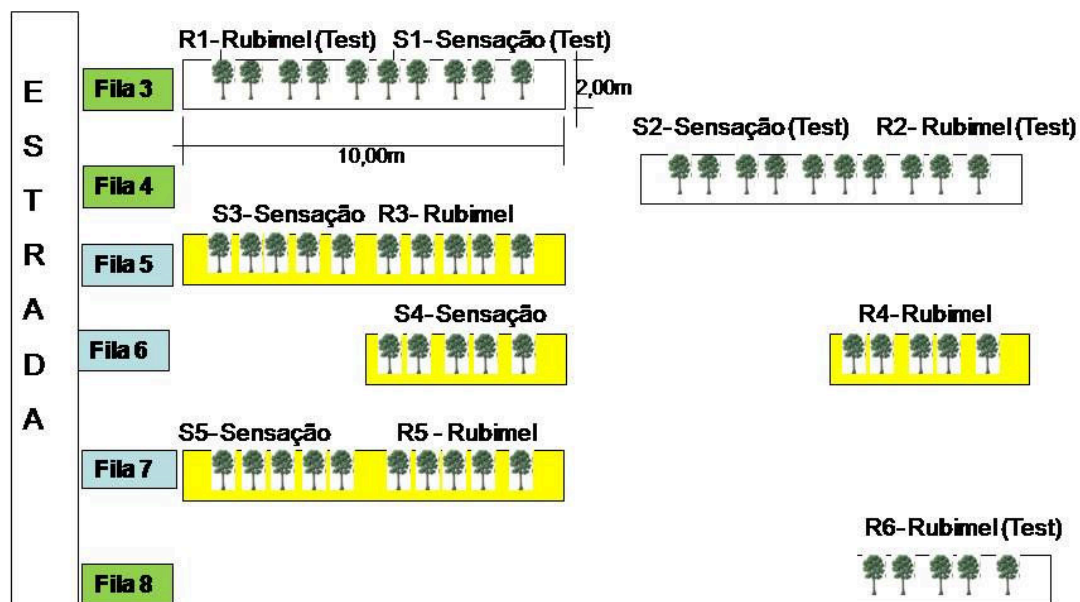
E
S
T
R
A
D
A

R1-Rubimel (Test) S1-Sensação (Test)

Fila 3

2,00m

10,00m

S2-Sensação (Test) R2- Rubimel (Test)

Fila 4

S3-Sensação R3- Rubimel

Fila 5

S4-Sensação

R4-Rubimel

Fila 6

S5-Sensação R5 - Rubimel

Fila 7

R6-Rubimel (Test)

Fila 8